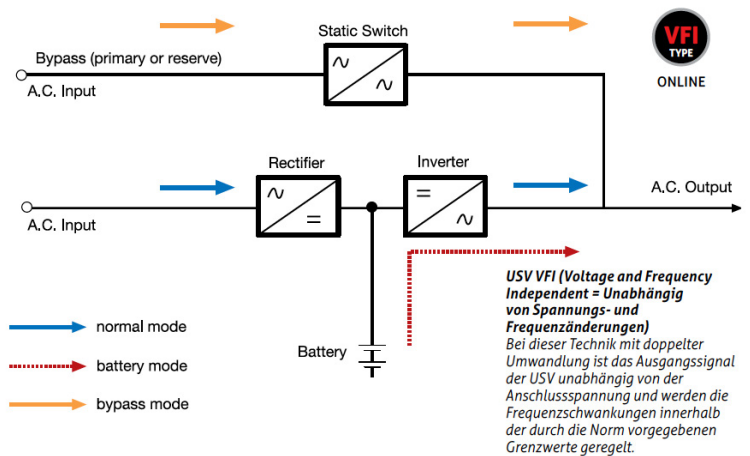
Static Switch

VFI
TYPE
ONLINE

Bypass (primary or reserve)
A.C. Input

~ ~

Rectifier

Inverter

~ =

= ~

A.C. Input

A.C. Output

normal mode

battery mode

bypass mode

Battery

USV VFI (Voltage and Frequency Independent = Unabhängig von Spannungs- und Frequenzänderungen)
Bei dieser Technik mit doppelter Umwandlung ist das Ausgangssignal der USV unabhängig von der Anschlussspannung und werden die Frequenzschwankungen innerhalb der durch die Norm vorgegebenen Grenzwerte geregelt.